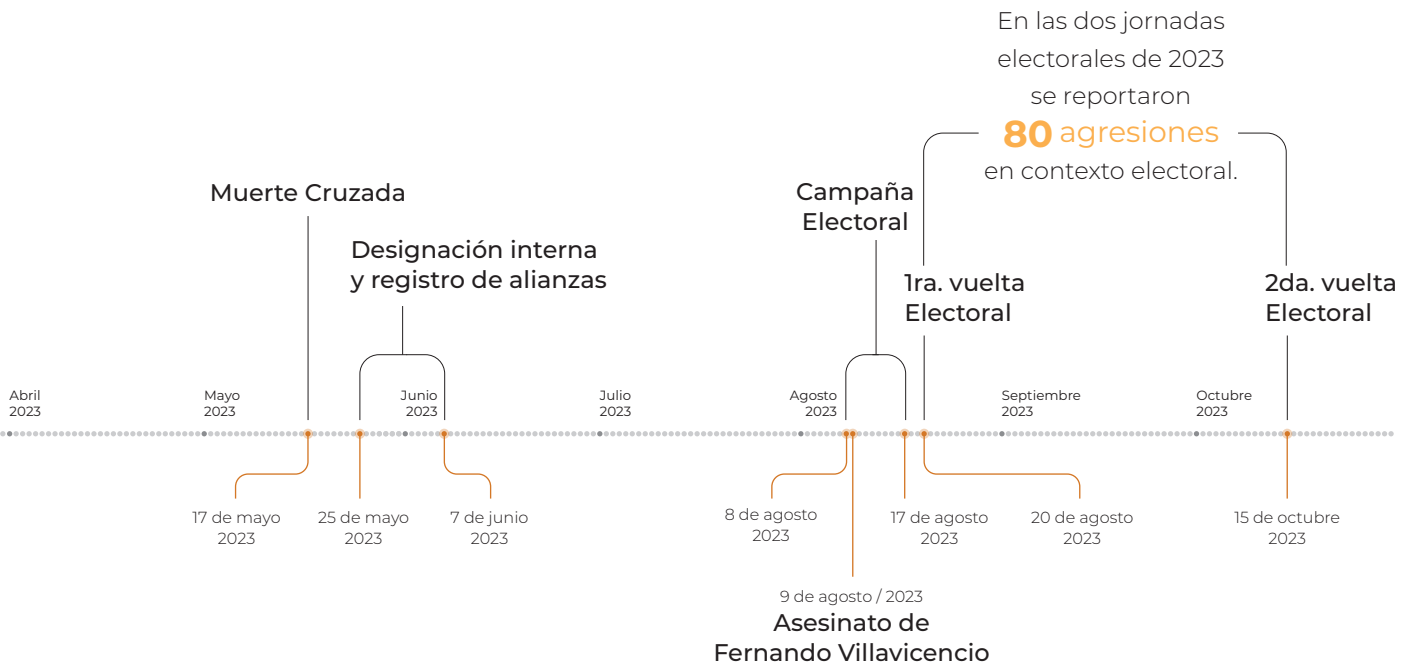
En las dos jornadas electorales de 2023 se reportaron **80** agresiones en contexto electoral.

Muerte Cruzada

Designación interna y registro de alianzas

Campaña Electoral

1ra. vuelta Electoral

2da. vuelta Electoral

Abril 2023

Mayo 2023

Junio 2023

Julio 2023

Agosto 2023

Septiembre 2023

Octubre 2023

17 de mayo 2023

25 de mayo 2023

7 de junio 2023

8 de agosto 2023

17 de agosto 2023

20 de agosto 2023

15 de octubre 2023

9 de agosto / 2023
Asesinato de Fernando Villavicencio